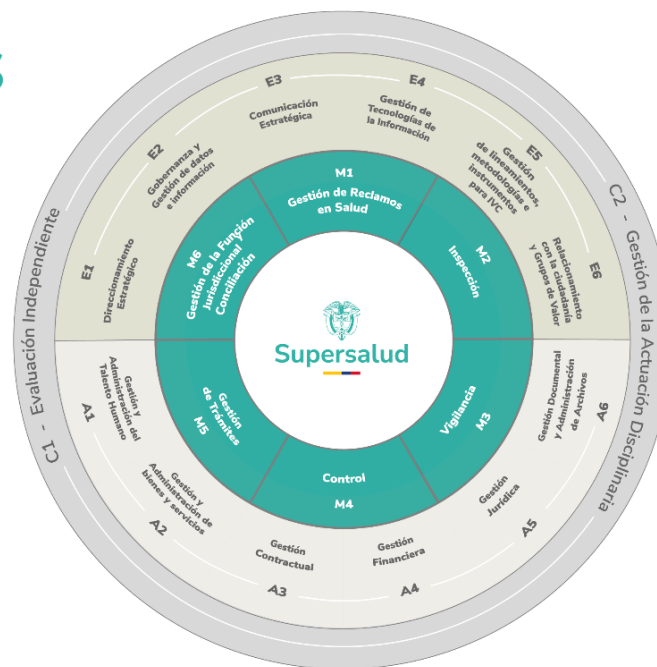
C1 - Evaluación Independiente

C2 - Gestión de la Actuación Disciplinaria

E1
Direccionamiento Estratégico

E2
Gobernanza y Gestión de datos e información

E3
Comunicación Estratégica

E4
Gestión de Tecnologías de la Información

E5
Gestión de lineamientos, metodologías e instrumentos para IVC

E6
Relacionamiento con la ciudadanía y Grupos de Valor

M1
Gestión de Reclamos en Salud

M2
Inspección

M3
Vigilancia

M4
Control

M5
Gestión de Trámites

M6
Gestión de la Función Jurisdiccional Conciliación

Supersalud

A1
Gestión y Administración del Talento Humano

A2
Gestión y Administración de bienes y servicios

A3
Gestión Contractual

A4
Gestión Financiera

A5
Gestión Jurídica

A6
Gestión Documental y Administración de Archivos